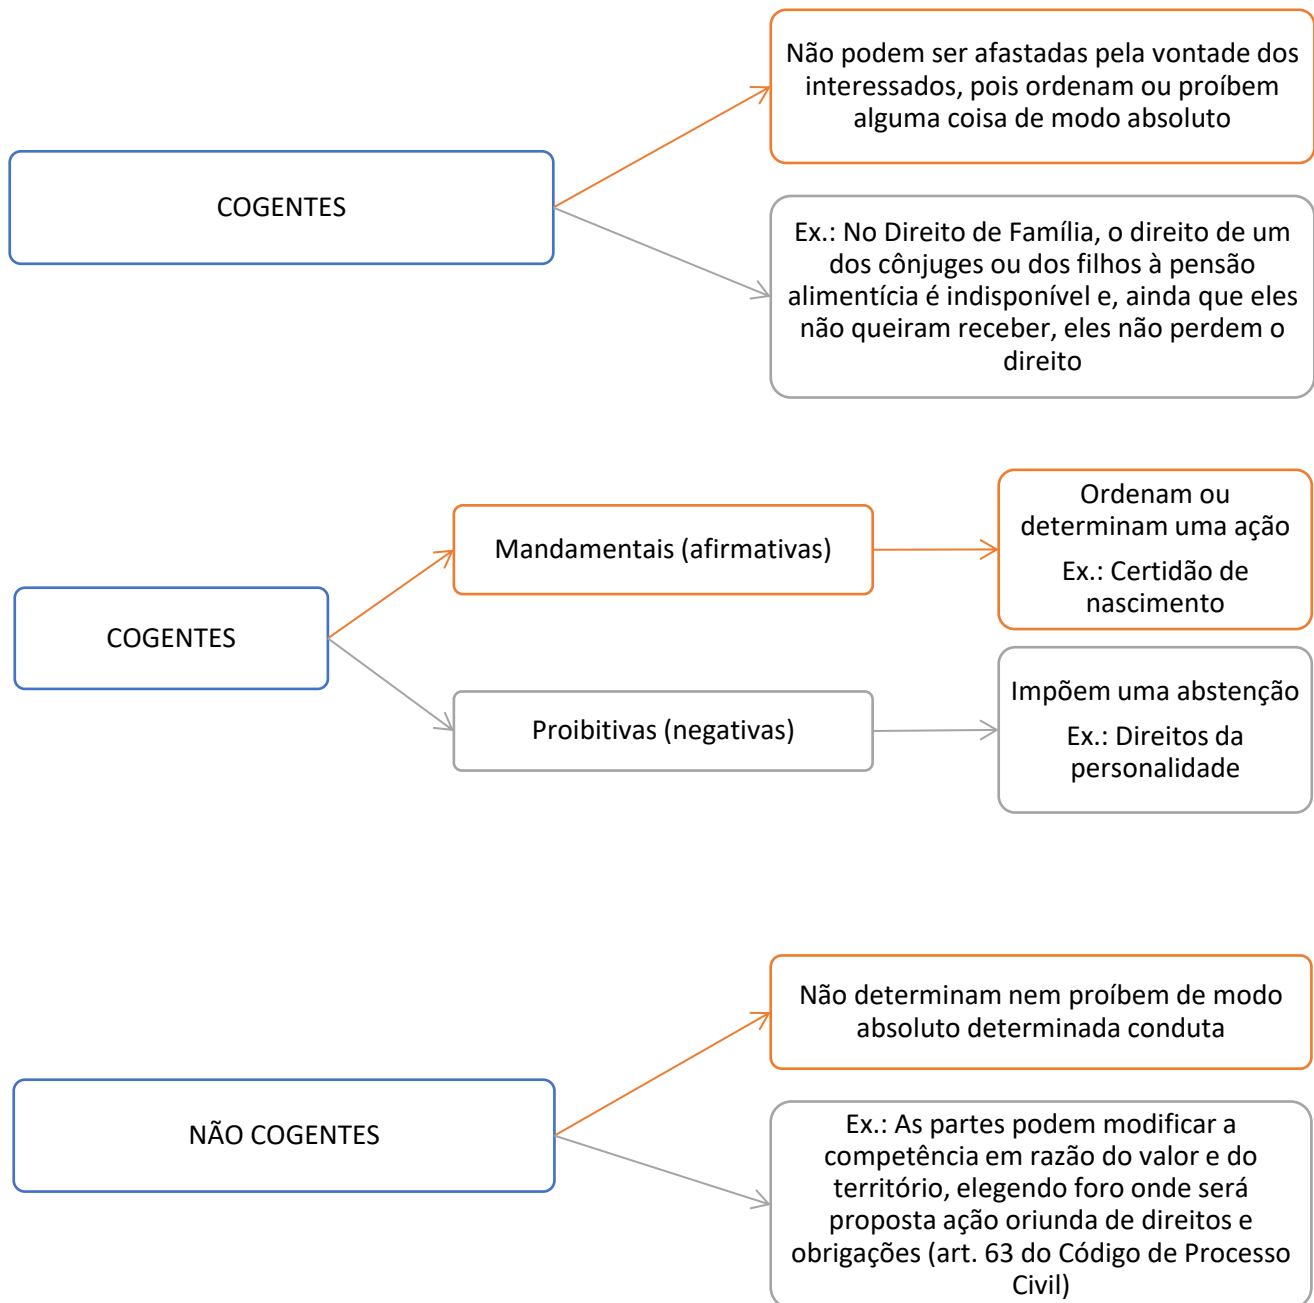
COGENTES

Não podem ser afastadas pela vontade dos interessados, pois ordenam ou proíbem alguma coisa de modo absoluto

Ex.: No Direito de Família, o direito de um dos cônjuges ou dos filhos à pensão alimentícia é indisponível e, ainda que eles não queiram receber, eles não perdem o direito

COGENTES

Mandamentais (afirmativas)

Ordenam ou determinam uma ação

Ex.: Certidão de nascimento

Proibitivas (negativas)

Impõem uma abstenção

Ex.: Direitos da personalidade

NÃO COGENTES

Não determinam nem proíbem de modo absoluto determinada conduta

Ex.: As partes podem modificar a competência em razão do valor e do território, elegendo foro onde será proposta ação oriunda de direitos e obrigações (art. 63 do Código de Processo Civil)